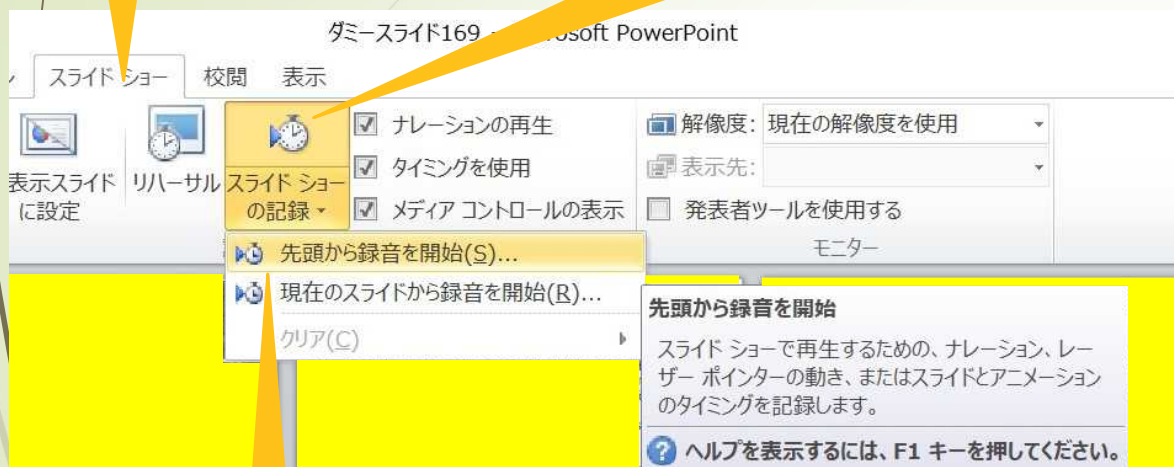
ダミースライド169 - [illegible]rosoft PowerPoint

スライド ショー　校閲　表示

表示スライドに設定　リハーサル　スライド ショーの記録

ナレーションの再生
タイミングを使用
メディア コントロールの表示

解像度: 現在の解像度を使用
表示先:
発表者ツールを使用する
モニター

先頭から録音を開始(S)...
現在のスライドから録音を開始(R)...
クリア(C)

先頭から録音を開始

スライド ショーで再生するための、ナレーション、レーザー ポインターの動き、またはスライドとアニメーションのタイミングを記録します。

ヘルプを表示するには、F1 キーを押してください。